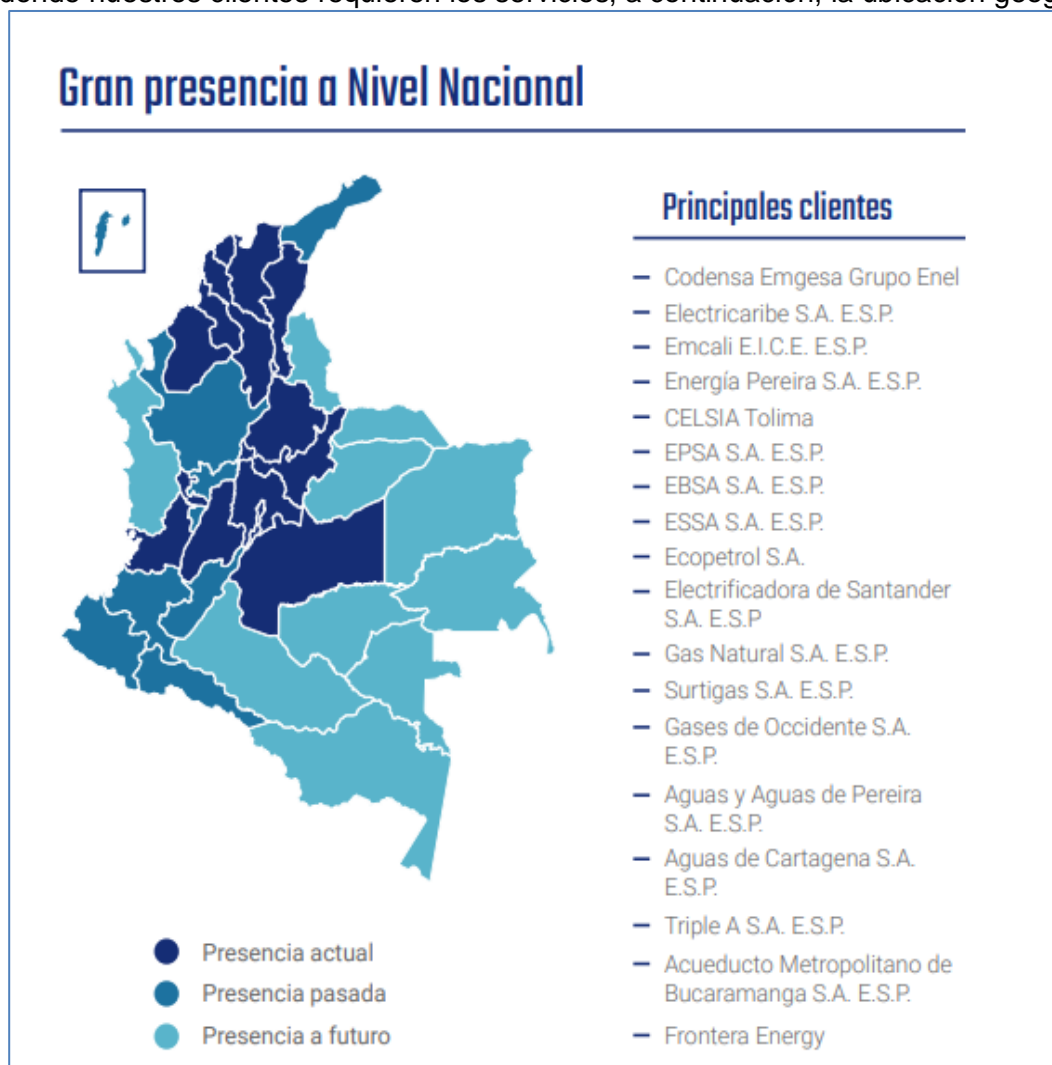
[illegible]

Gran presencia a Nivel Nacional

Principales clientes

- Codensa Emgesa Grupo Enel
- Electricaribe S.A. E.S.P.
- Emcali E.I.C.E. E.S.P.
- Energía Pereira S.A. E.S.P.
- CELSIA Tolima
- EPSA S.A. E.S.P.
- EBSA S.A. E.S.P.
- ESSA S.A. E.S.P.
- Ecopetrol S.A.
- Electrificadora de Santander S.A. E.S.P
- Gas Natural S.A. E.S.P.
- Surtigas S.A. E.S.P.
- Gases de Occidente S.A. E.S.P.
- Aguas y Aguas de Pereira S.A. E.S.P.
- Aguas de Cartagena S.A. E.S.P.
- Triple A S.A. E.S.P.
- Acueducto Metropolitano de Bucaramanga S.A. E.S.P.
- Frontera Energy

Presencia actual
Presencia pasada
Presencia a futuro